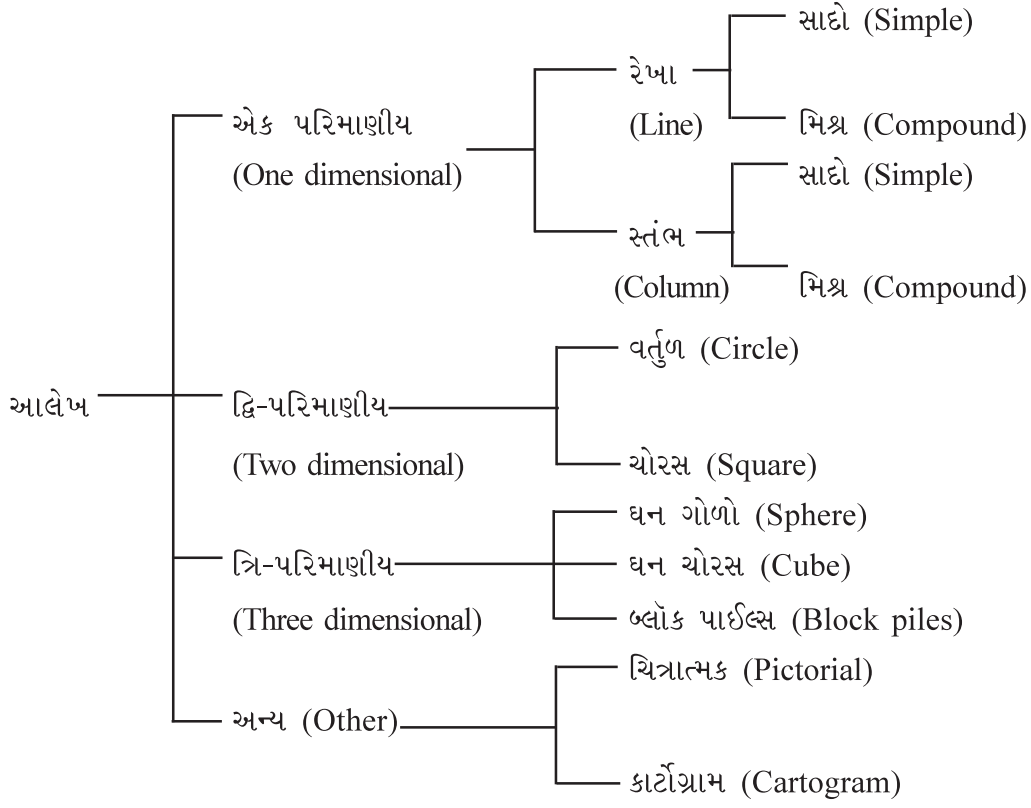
આલેખ

એક પરિમાણીય (One dimensional)

રેખા (Line)

સાદો (Simple)

મિશ્ર (Compound)

સ્તંભ (Column)

સાદો (Simple)

મિશ્ર (Compound)

દ્વિ-પરિમાણીય (Two dimensional)

વર્તુળ (Circle)

ચોરસ (Square)

ત્રિ-પરિમાણીય (Three dimensional)

ઘન ગોળો (Sphere)

ઘન ચોરસ (Cube)

બ્લૉક પાઈલ્સ (Block piles)

અન્ય (Other)

ચિત્રાત્મક (Pictorial)

કાર્ટોગ્રામ (Cartogram)